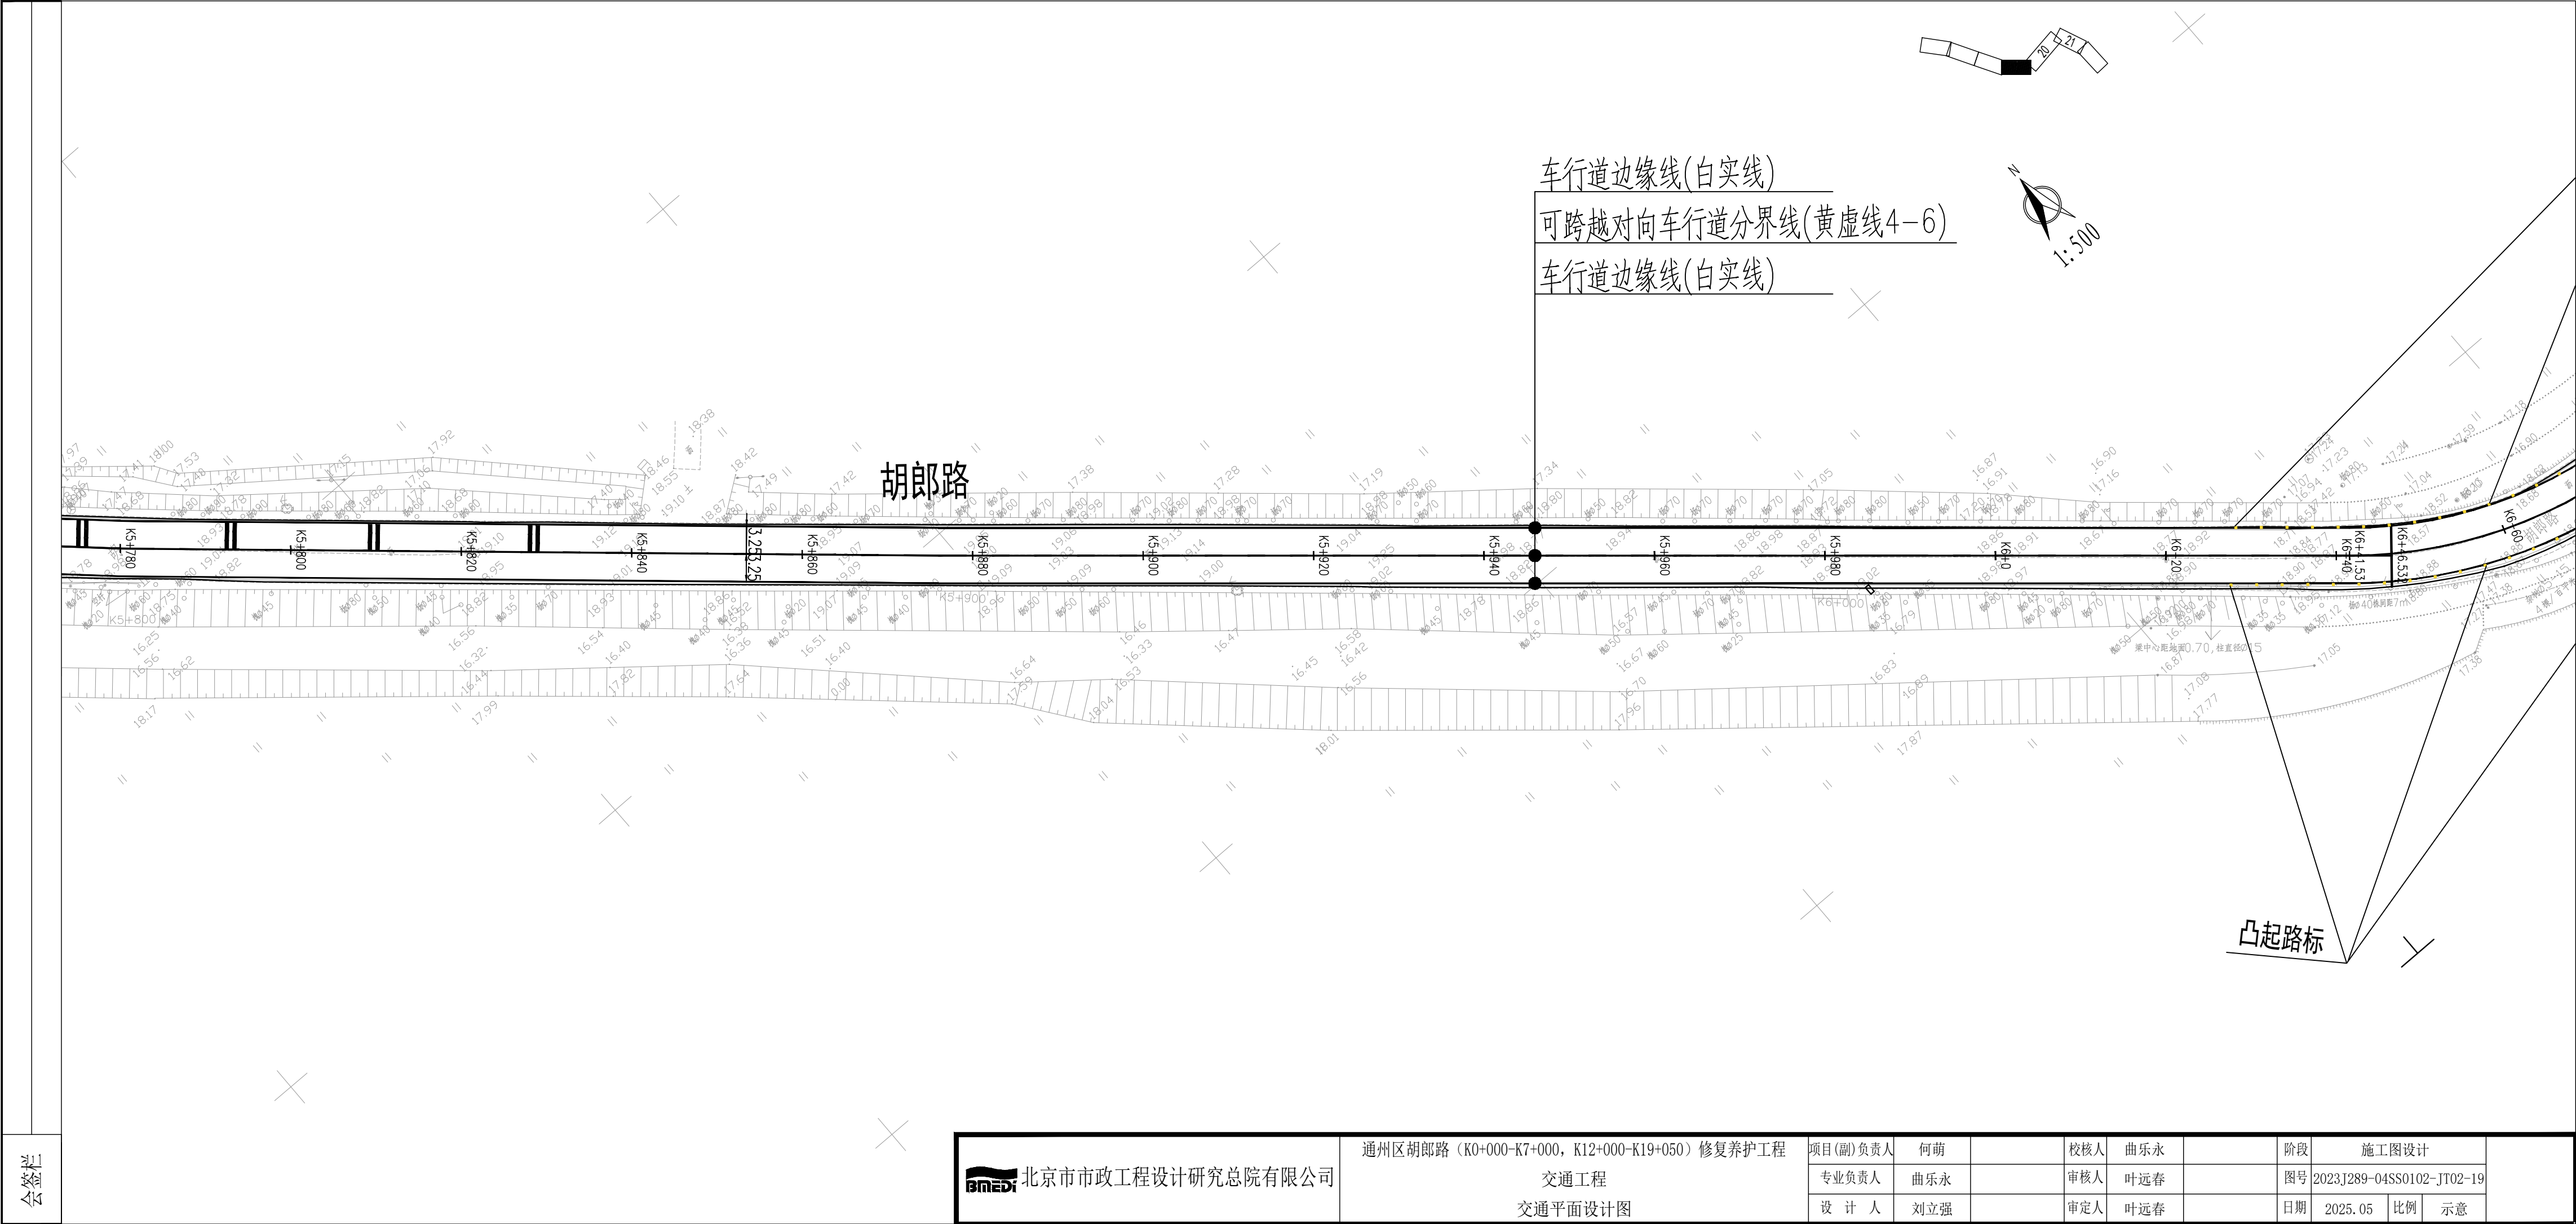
车行道边缘线(白实线)
可跨越对向车行道分界线(黄虚线4-6)
车行道边缘线(白实线)

N
1:500

20 21

胡郎路

K5+780
K5+800
K5+820
K5+840
3.25
3.25
K5+860
K5+880
K5+900
K5+920
K5+940
K5+960
K5+980
K6+0
K6+20
K6+40
K6+41.53
K6+46.53
K6+60

凸起路标

会签栏

| BMEDI 北京市市政工程设计研究总院有限公司 | 通州区胡郎路（K0+000-K7+000，K12+000-K19+050）修复养护工程 | 项目(副)负责人 | 何萌 | 校核人 | 曲乐永 | 阶段 | 施工图设计 |
|---|---|---|---|---|---|---|---|
| | 交通工程 | 专业负责人 | 曲乐永 | 审核人 | 叶远春 | 图号 | 2023J289-04SS0102-JT02-19 |
| | 交通平面设计图 | 设 计 人 | 刘立强 | 审定人 | 叶远春 | 日期 | 2025.05 比例 示意 |